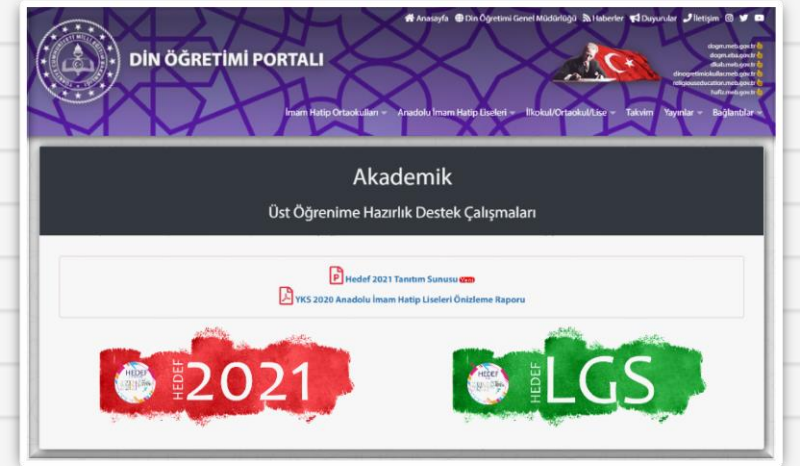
Anasayfa Din Öğretimi Genel Müdürlüğü Haberler Duyurular İletişim

DİN ÖĞRETİMİ PORTALI

dogm.meb.gov.tr
dogm.eba.gov.tr
dlab.meb.gov.tr
dinogretimiokullari.meb.gov.tr
religiouseducation.meb.gov.tr
hafiz.meb.gov.tr

İmam Hatip Ortaokulları Anadolu İmam Hatip Liseleri İlkokul/Ortaokul/Lise Takvim Yayınlar Bağlantılar

Akademik

Üst Öğrenime Hazırlık Destek Çalışmaları

Hedef 2021 Tanıtım Sunusu Yeni

YKS 2020 Anadolu İmam Hatip Liseleri Önizleme Raporu

HEDEF 2021

HEDEF LGS